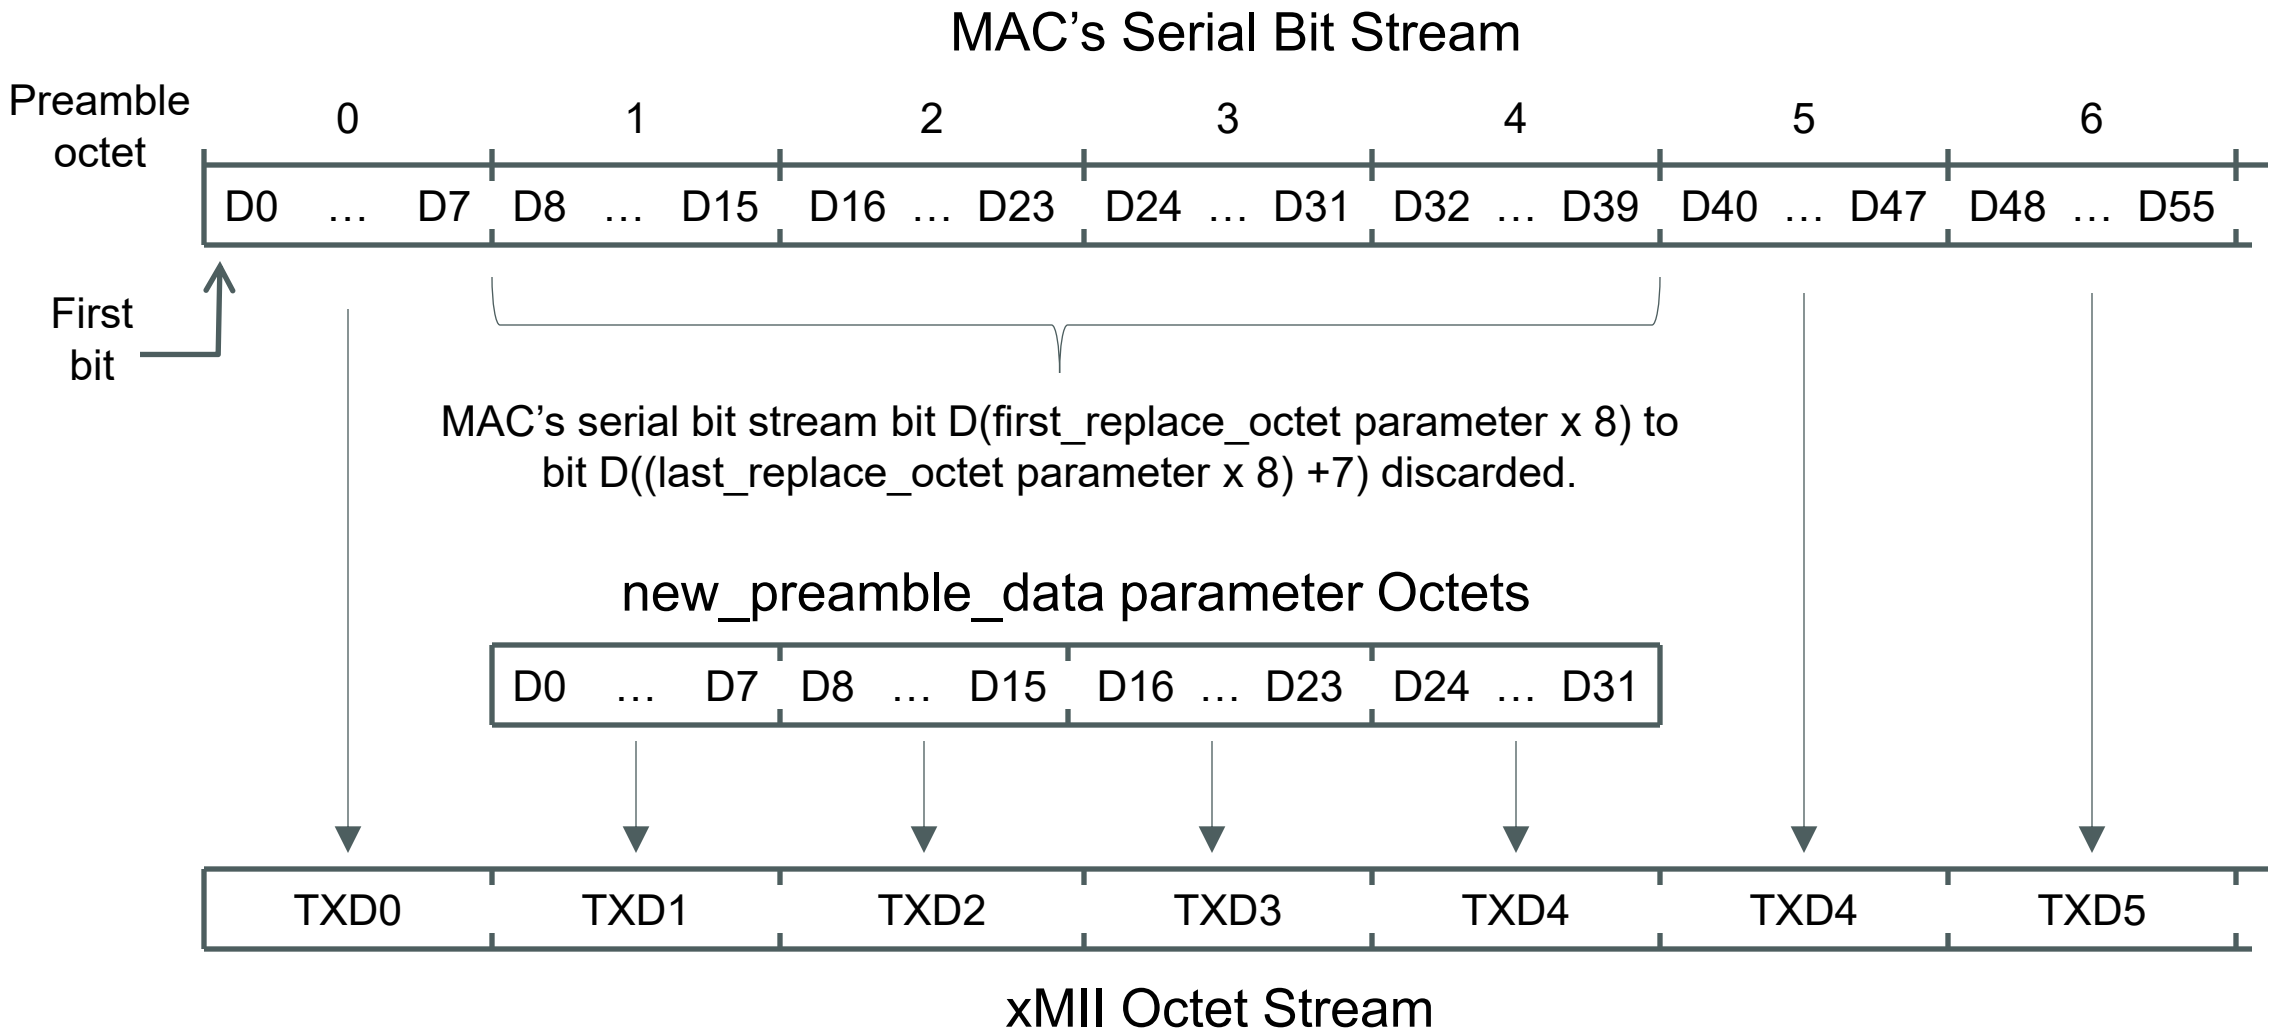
MAC’s Serial Bit Stream

Preamble octet

0 1 2 3 4 5 6

D0 … D7 D8 … D15 D16 … D23 D24 … D31 D32 … D39 D40 … D47 D48 … D55

First bit

MAC’s serial bit stream bit D(first_replace_octet parameter x 8) to bit D((last_replace_octet parameter x 8) +7) discarded.

new_preamble_data parameter Octets

D0 … D7 D8 … D15 D16 … D23 D24 … D31

TXD0 TXD1 TXD2 TXD3 TXD4 TXD4 TXD5

xMII Octet Stream